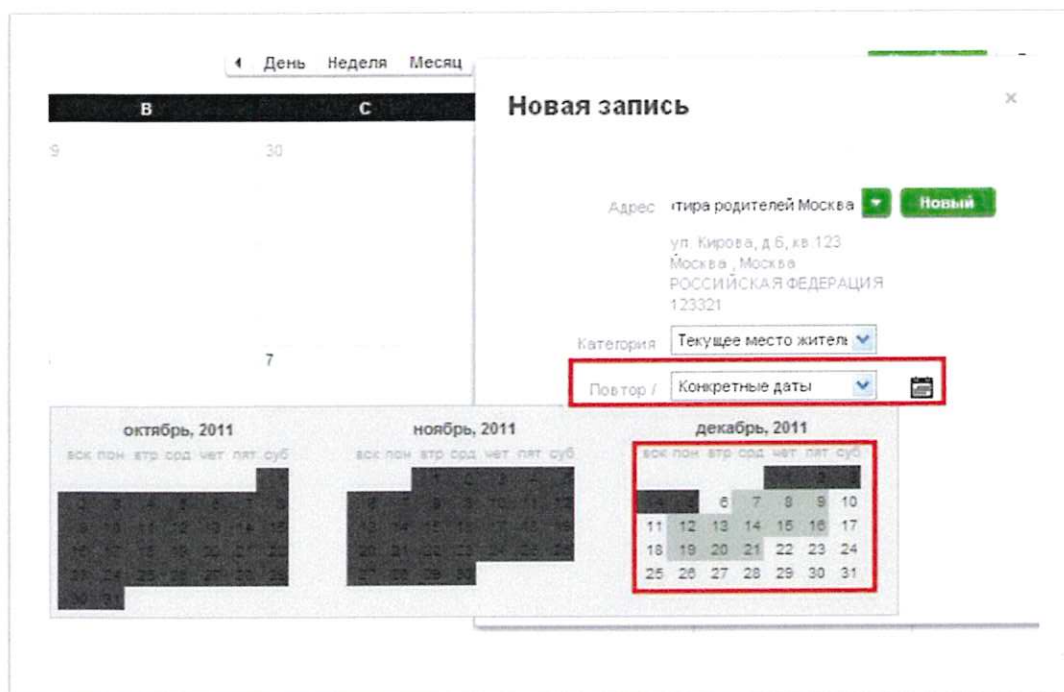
◀ День Неделя Месяц

В С

9 30

7

Новая запись

×

Адрес тира родителей Москва Новый

ул. Кирова, д.6, кв.123
Москва, Москва
РОССИЙСКАЯ ФЕДЕРАЦИЯ
123321

Категория Текущее место житель

Повтор / Конкретные даты

октябрь, 2011
вск пон втр срд чет пят суб

ноябрь, 2011
вск пон втр срд чет пят суб

декабрь, 2011
вск пон втр срд чет пят суб

| вск | пон | втр | срд | чет | пят | суб |
|---|---|---|---|---|---|---|
| | | | | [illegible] | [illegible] | |
| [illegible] | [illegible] | 6 | 7 | 8 | 9 | 10 |
| 11 | 12 | 13 | 14 | 15 | 16 | 17 |
| 18 | 19 | 20 | 21 | 22 | 23 | 24 |
| 25 | 26 | 27 | 28 | 29 | 30 | 31 |